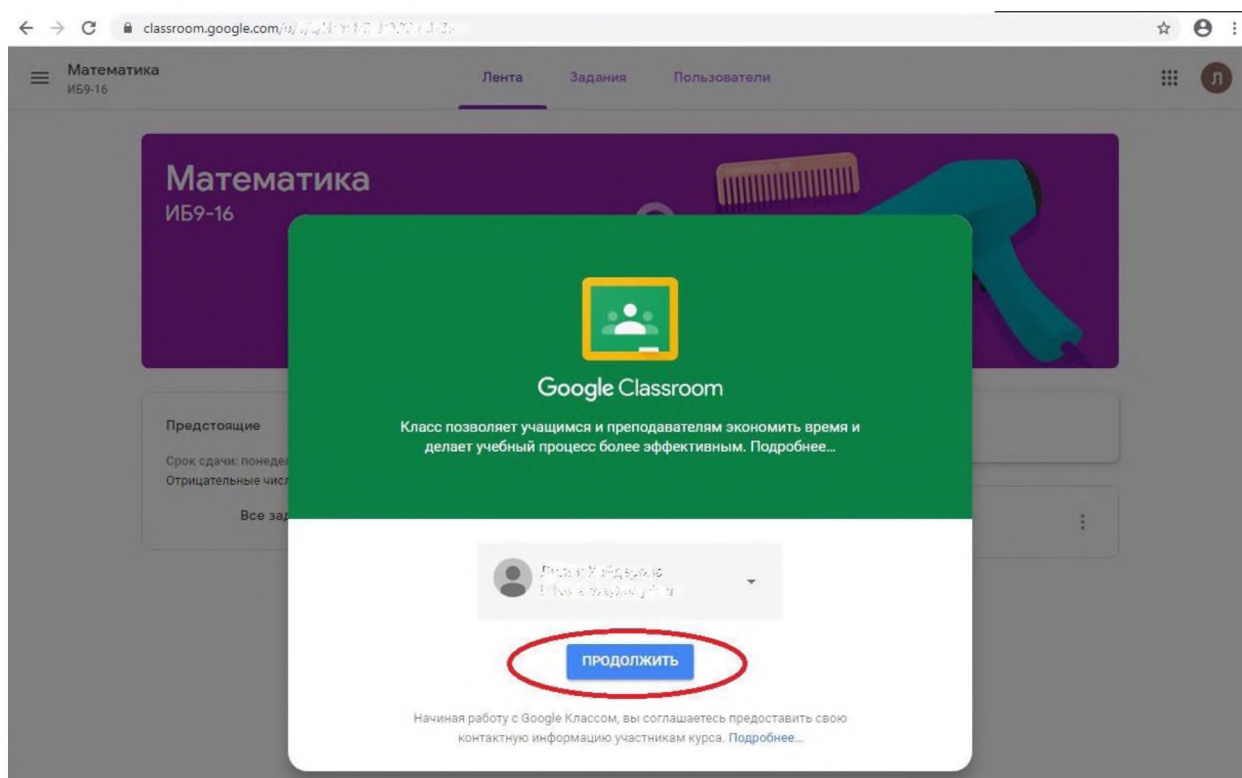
classroom.google.com/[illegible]

Математика
ИБ9-16

Лента Задания Пользователи

Л

Математика
ИБ9-16

Предстоящие

Срок сдачи: понеде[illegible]
Отрицательные числ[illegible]

Все за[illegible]

Google Classroom

Класс позволяет учащимся и преподавателям экономить время и делает учебный процесс более эффективным. Подробнее...

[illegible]
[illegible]

ПРОДОЛЖИТЬ

Начиная работу с Google Классом, вы соглашаетесь предоставить свою контактную информацию участникам курса. Подробнее...